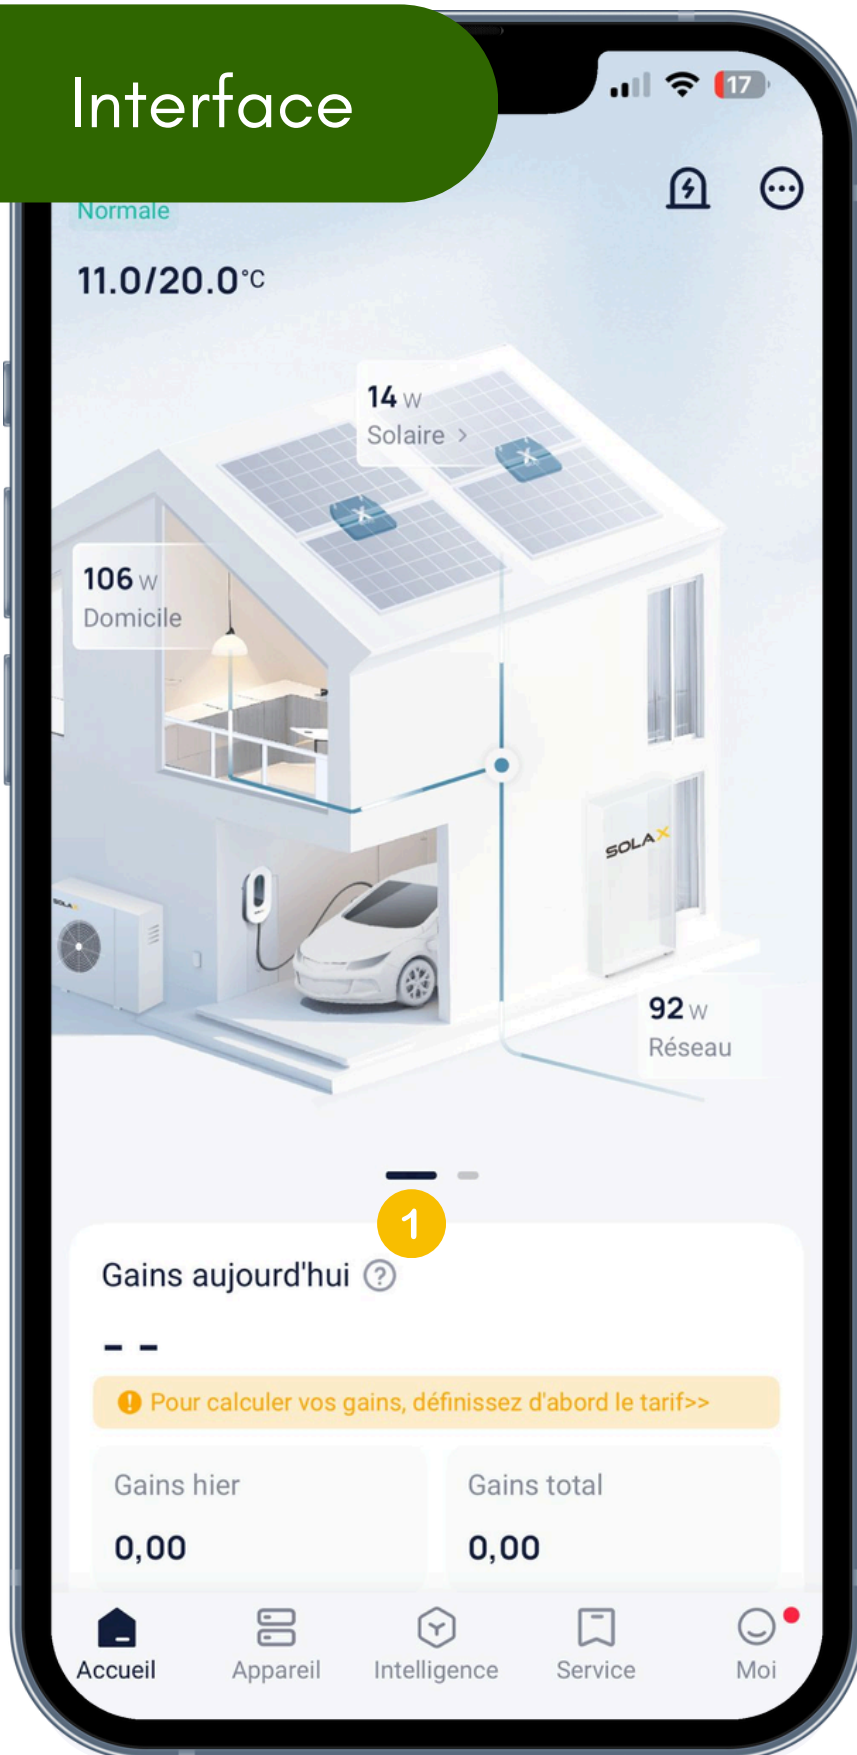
Interface

17

Normale

11.0/20.0°C

14 W
Solaire >

106 W
Domicile

SOLAX

92 W
Réseau

1

Gains aujourd'hui ?

- -

! Pour calculer vos gains, définissez d'abord le tarif>>

Gains hier
0,00

Gains total
0,00

Accueil
Appareil
Intelligence
Service
Moi